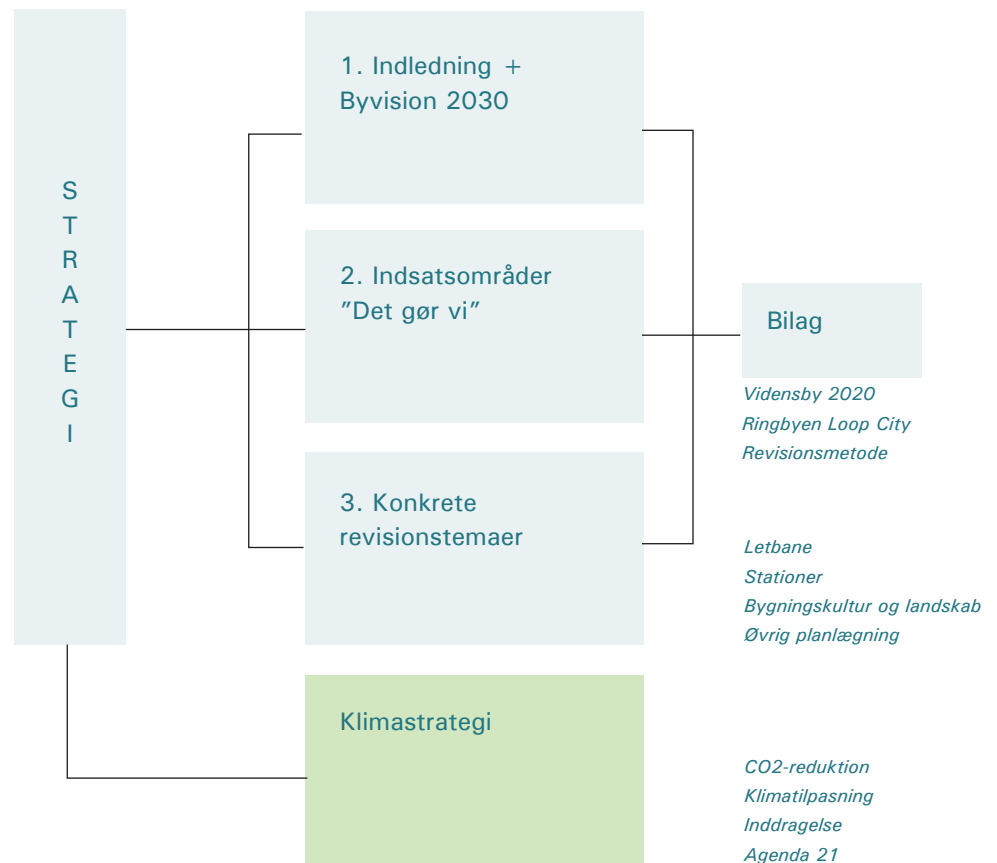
STRATEGI

1. Indledning + Byvision 2030

2. Indsatsområder ”Det gør vi”

3. Konkrete revisionstemaer

Bilag

Vidensby 2020
Ringbyen Loop City
Revisionsmetode

Letbane
Stationer
Bygningskultur og landskab
Øvrig planlægning

Klimastrategi

CO2-reduktion
Klimatilpasning
Inddragelse
Agenda 21